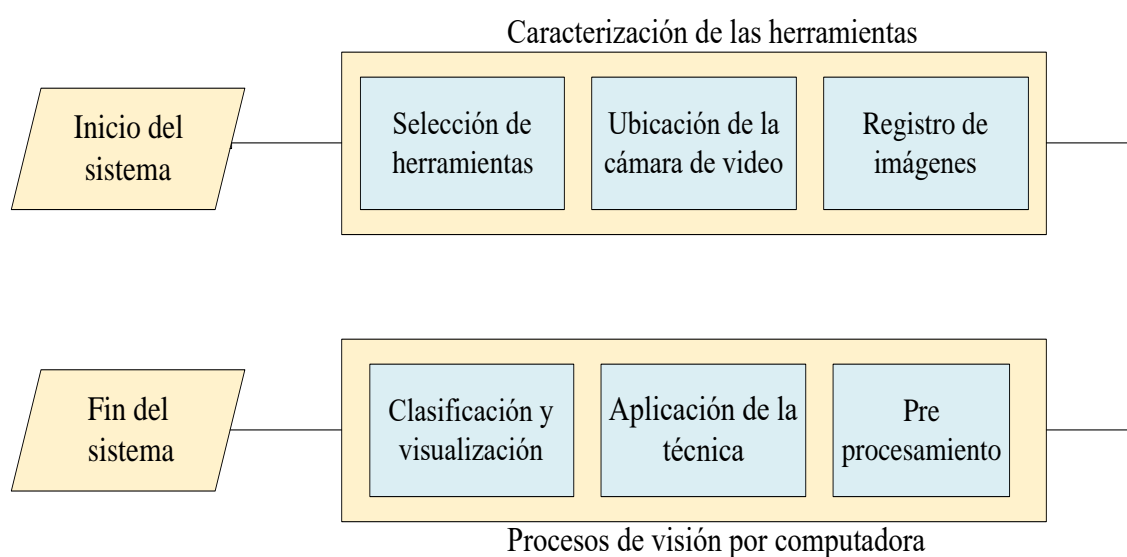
Caracterización de las herramientas

Inicio del sistema

Selección de herramientas

Ubicación de la cámara de video

Registro de imágenes

Fin del sistema

Clasificación y visualización

Aplicación de la técnica

Pre procesamiento

Procesos de visión por computadora